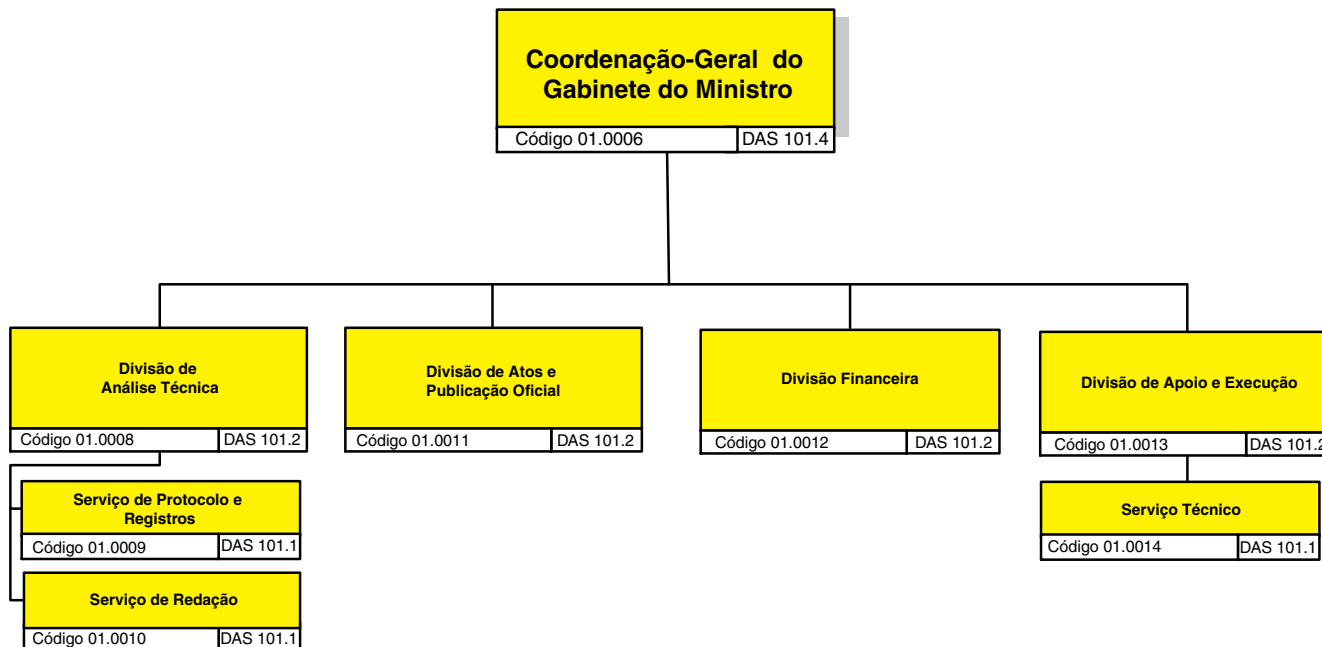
Coordenação-Geral do Gabinete do Ministro

Código 01.0006 DAS 101.4

Divisão de Análise Técnica

Código 01.0008 DAS 101.2

Serviço de Protocolo e Registros

Código 01.0009 DAS 101.1

Serviço de Redação

Código 01.0010 DAS 101.1

Divisão de Atos e Publicação Oficial

Código 01.0011 DAS 101.2

Divisão Financeira

Código 01.0012 DAS 101.2

Divisão de Apoio e Execução

Código 01.0013 DAS 101.2

Serviço Técnico

Código 01.0014 DAS 101.1